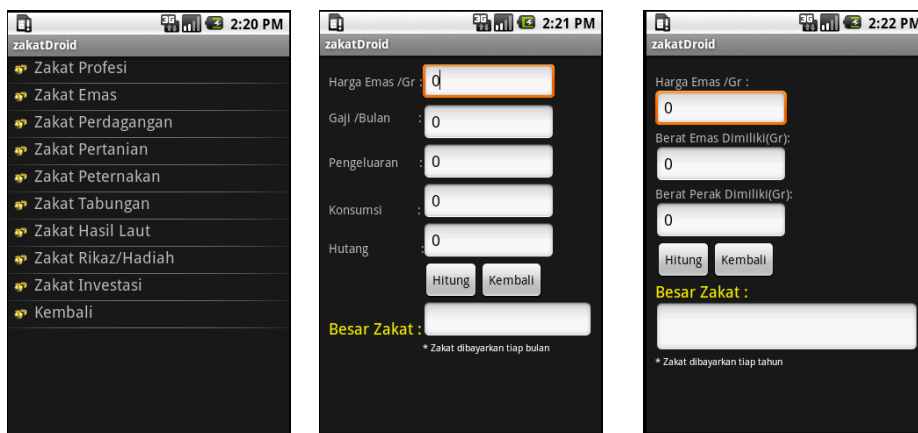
2:20 PM
zakatDroid
Zakat Profesi
Zakat Emas
Zakat Perdagangan
Zakat Pertanian
Zakat Peternakan
Zakat Tabungan
Zakat Hasil Laut
Zakat Rikaz/Hadiah
Zakat Investasi
Kembali

2:21 PM
zakatDroid
Harga Emas /Gr : 0
Gaji /Bulan : 0
Pengeluaran : 0
Konsumsi : 0
Hutang : 0
Hitung Kembali
Besar Zakat :
* Zakat dibayarkan tiap bulan

2:22 PM
zakatDroid
Harga Emas /Gr :
0
Berat Emas Dimiliki(Gr):
0
Berat Perak Dimiliki(Gr):
0
Hitung Kembali
Besar Zakat :
* Zakat dibayarkan tiap tahun